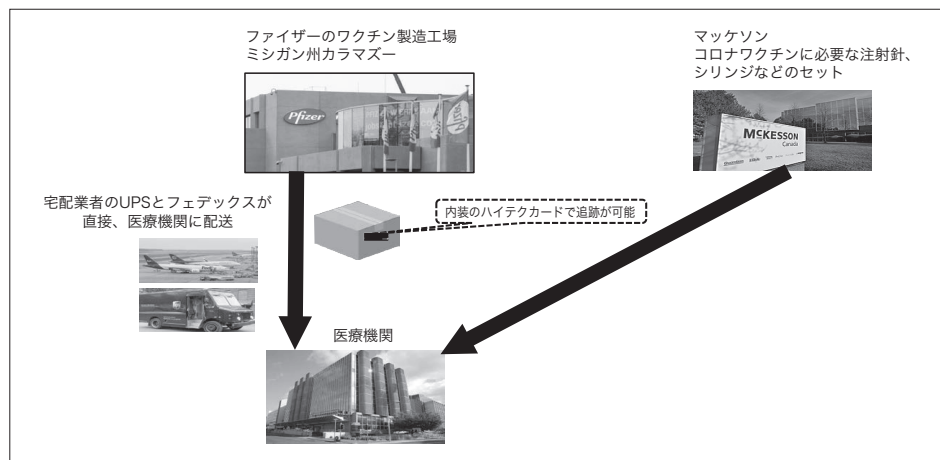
ファイザーのワクチン製造工場
ミシガン州カラマズー

Pfizer

マッケソン
コロナワクチンに必要な注射針、シリンジなどのセット

MCKESSON
Canada

宅配業者のUPSとフェデックスが直接、医療機関に配送

内装のハイテクカードで追跡が可能

医療機関